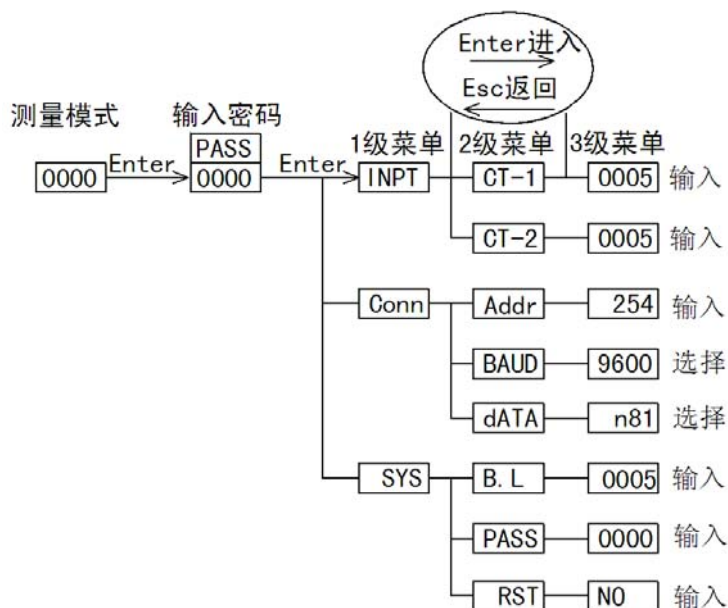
Enter进入
Esc返回

测量模式 输入密码
PASS
0000 Enter 0000 Enter

1级菜单 2级菜单 3级菜单

INPT CT-1 0005 输入
CT-2 0005 输入

Conn Addr 254 输入
BAUD 9600 选择
dATA n81 选择

SYS B. L 0005 输入
PASS 0000 输入
RST NO 输入